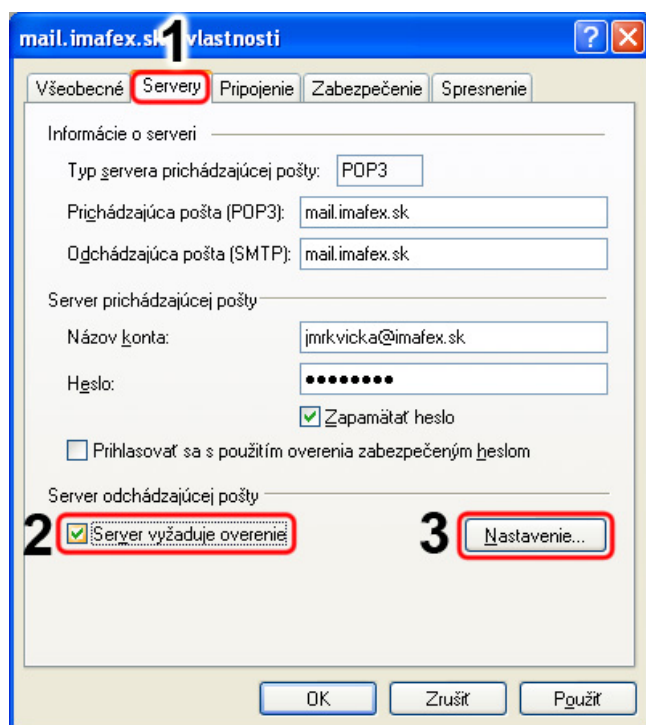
mail.imafex.sk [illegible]vlastnosti

1

Všeobecné | Servery | Pripojenie | Zabezpečenie | Spresnenie

Informácie o serveri

Typ servera prichádzajúcej pošty: POP3

Prichádzajúca pošta (POP3): mail.imafex.sk

Odchádzajúca pošta (SMTP): mail.imafex.sk

Server prichádzajúcej pošty

Názov konta: jmrkvicka@imafex.sk

Heslo: ••••••••

Zapamätať heslo

Prihlasovať sa s použitím overenia zabezpečeným heslom

Server odchádzajúcej pošty

2

Server vyžaduje overenie

3

Nastavenie...

OK

Zrušiť

Použiť